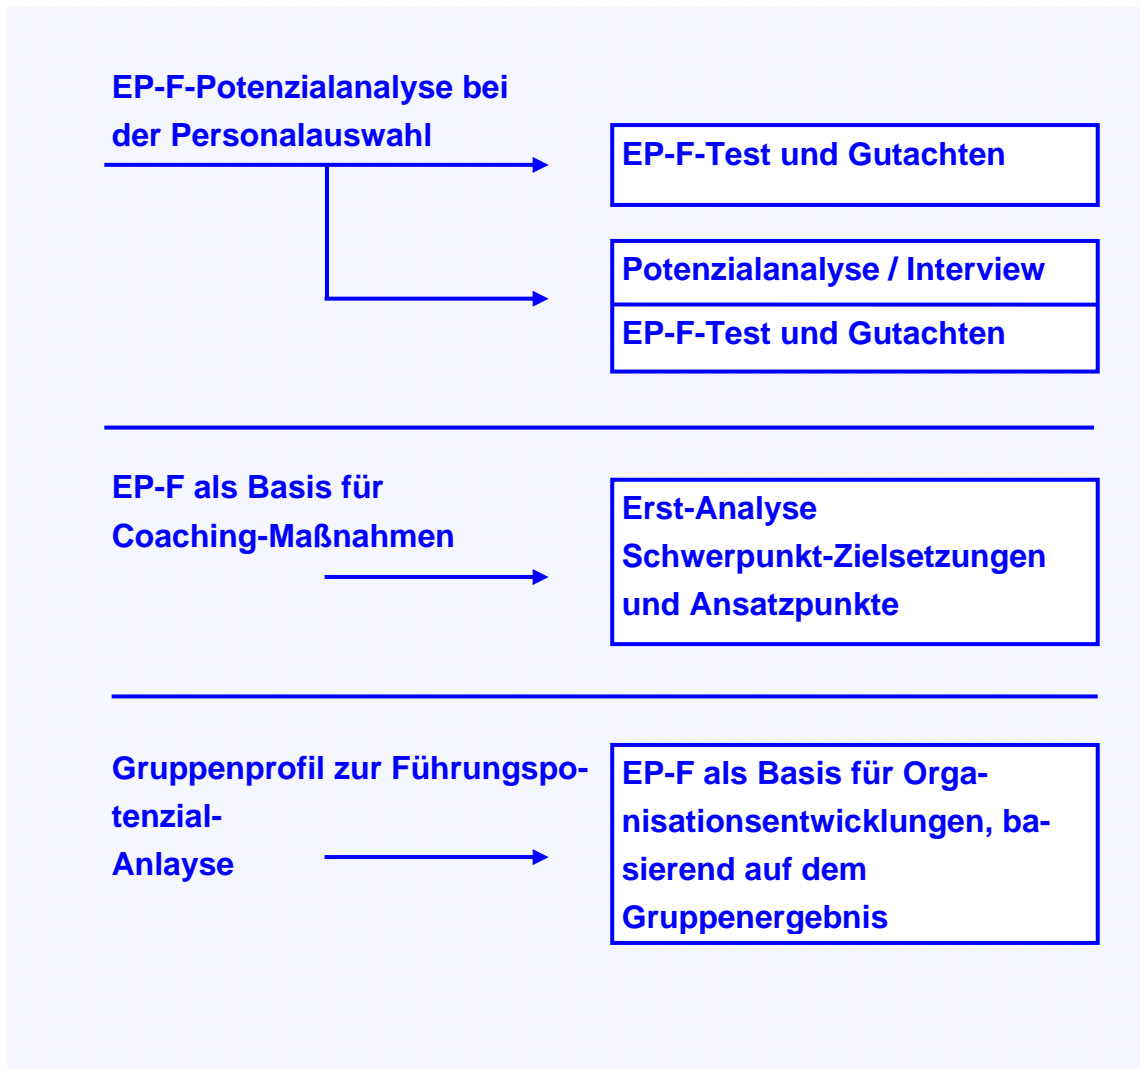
EP-F-Potenzialanalyse bei der Personalauswahl

EP-F-Test und Gutachten

Potenzialanalyse / Interview

EP-F-Test und Gutachten

EP-F als Basis für Coaching-Maßnahmen

Erst-Analyse
Schwerpunkt-Zielsetzungen und Ansatzpunkte

Gruppenprofil zur Führungspotenzial-Anlayse

EP-F als Basis für Organisationsentwicklungen, basierend auf dem Gruppenergebnis